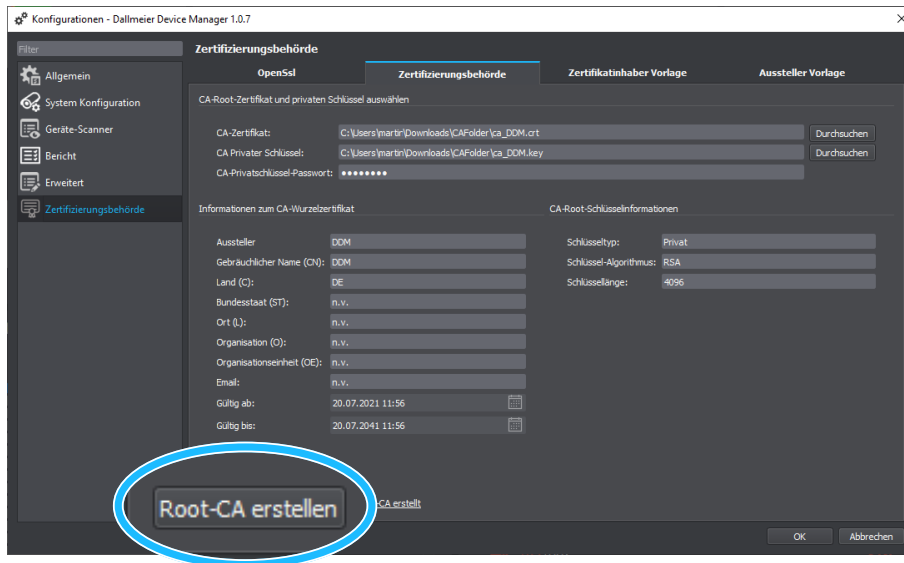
Konfigurationen - Dallmeier Device Manager 1.0.7

Filter

Allgemein

System Konfiguration

Geräte-Scanner

Bericht

Erweitert

Zertifizierungsbehörde

Zertifizierungsbehörde

OpenSsl

Zertifizierungsbehörde

Zertifikatinhaber Vorlage

Aussteller Vorlage

CA-Root-Zertifikat und privaten Schlüssel auswählen

CA-Zertifikat: C:\Users\martin\Downloads\CAFolder\ca_DDM.crt Durchsuchen

CA Privater Schlüssel: C:\Users\martin\Downloads\CAFolder\ca_DDM.key Durchsuchen

CA-Privatschlüssel-Passwort: ••••••••

Informationen zum CA-Wurzelzertifikat

CA-Root-Schlüsselinformationen

| | |
|---|---|
| Aussteller | DDM |
| Gebräuchlicher Name (CN): | DDM |
| Land (C): | DE |
| Bundesstaat (ST): | n.v. |
| Ort (L): | n.v. |
| Organisation (O): | n.v. |
| Organisationseinheit (OE): | n.v. |
| Email: | n.v. |
| Gültig ab: | 20.07.2021 11:56 |
| Gültig bis: | 20.07.2041 11:56 |

| | |
|---|---|
| Schlüsseltyp: | Privat |
| Schlüssel-Algorithmus: | RSA |
| Schlüssellänge: | 4096 |

Root-CA erstellen

CA erstellt

OK

Abbrechen